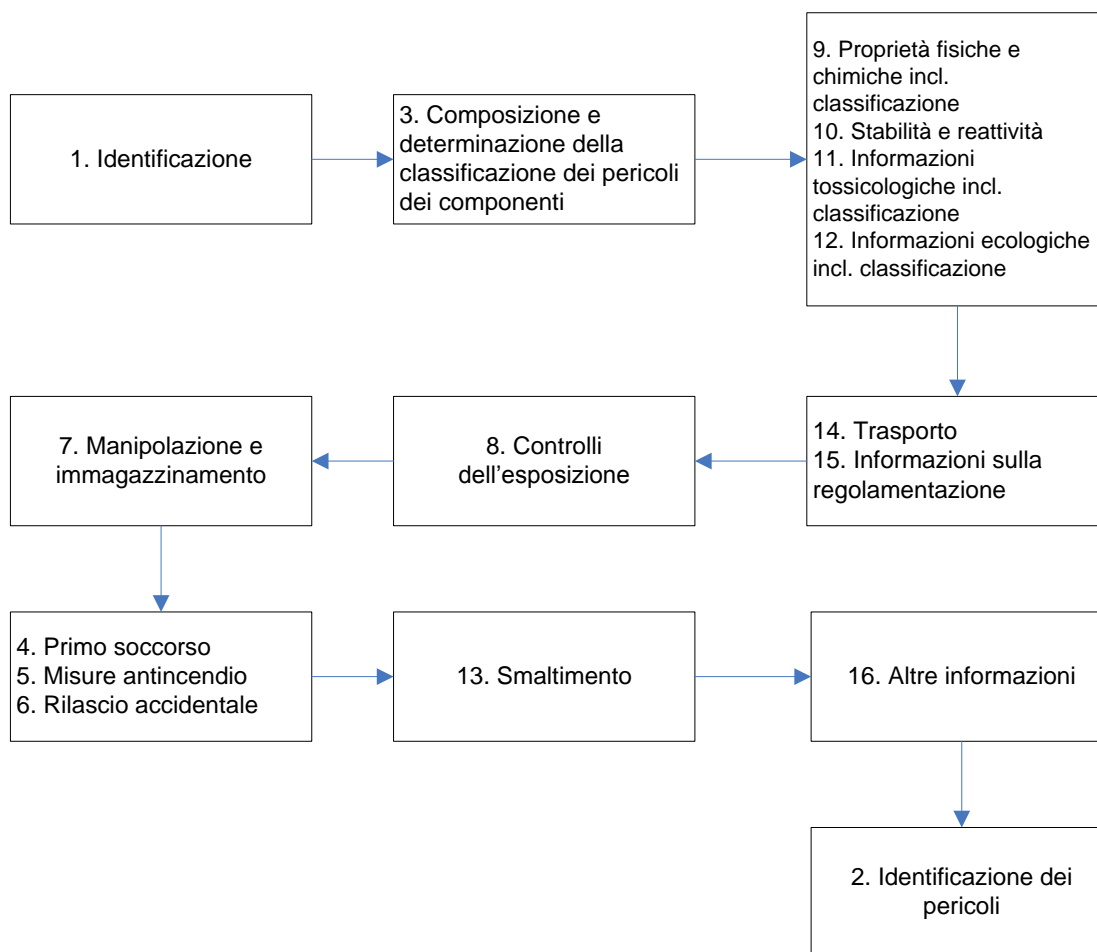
1. Identificazione

3. Composizione e determinazione della classificazione dei pericoli dei componenti

9. Proprietà fisiche e chimiche incl. classificazione
10. Stabilità e reattività
11. Informazioni tossicologiche incl. classificazione
12. Informazioni ecologiche incl. classificazione

14. Trasporto
15. Informazioni sulla regolamentazione

8. Controlli dell’esposizione

7. Manipolazione e immagazzinamento

4. Primo soccorso
5. Misure antincendio
6. Rilascio accidentale

13. Smaltimento

16. Altre informazioni

2. Identificazione dei pericoli